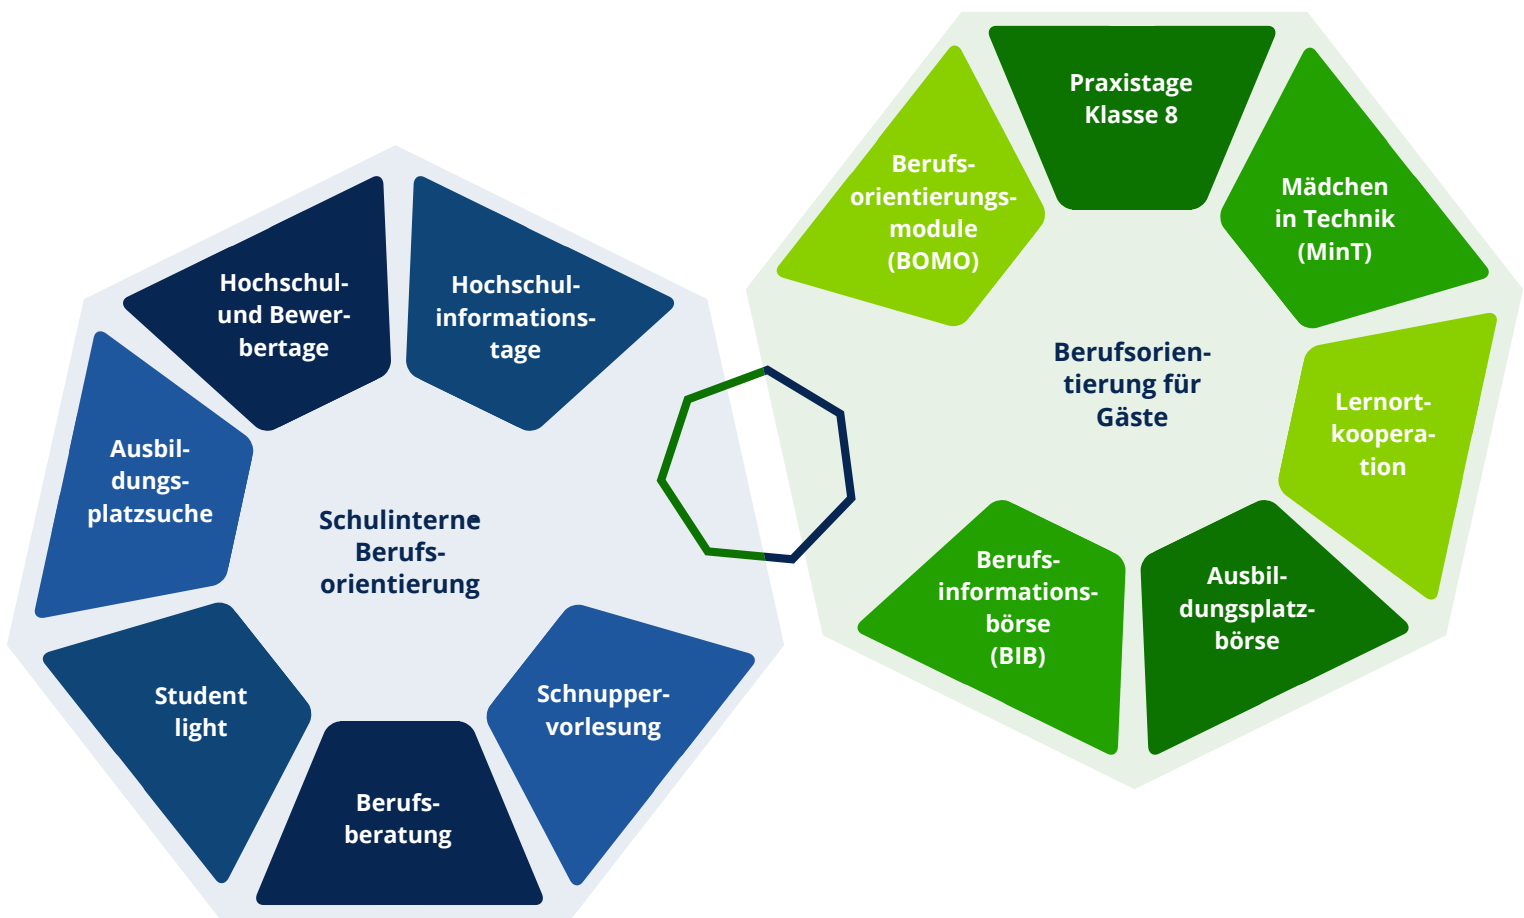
Hochschul- und Bewerbertage

Hochschulinformationstage

Ausbildungsplatzsuche

Schulinterne Berufsorientierung

Student light

Berufsberatung

Schnuppervorlesung

Praxistage Klasse 8

Berufsorientierungsmodule (BOMO)

Mädchen in Technik (MinT)

Berufsorientierung für Gäste

Lernortkooperation

Berufsinformationsbörse (BIB)

Ausbildungsplatzbörse